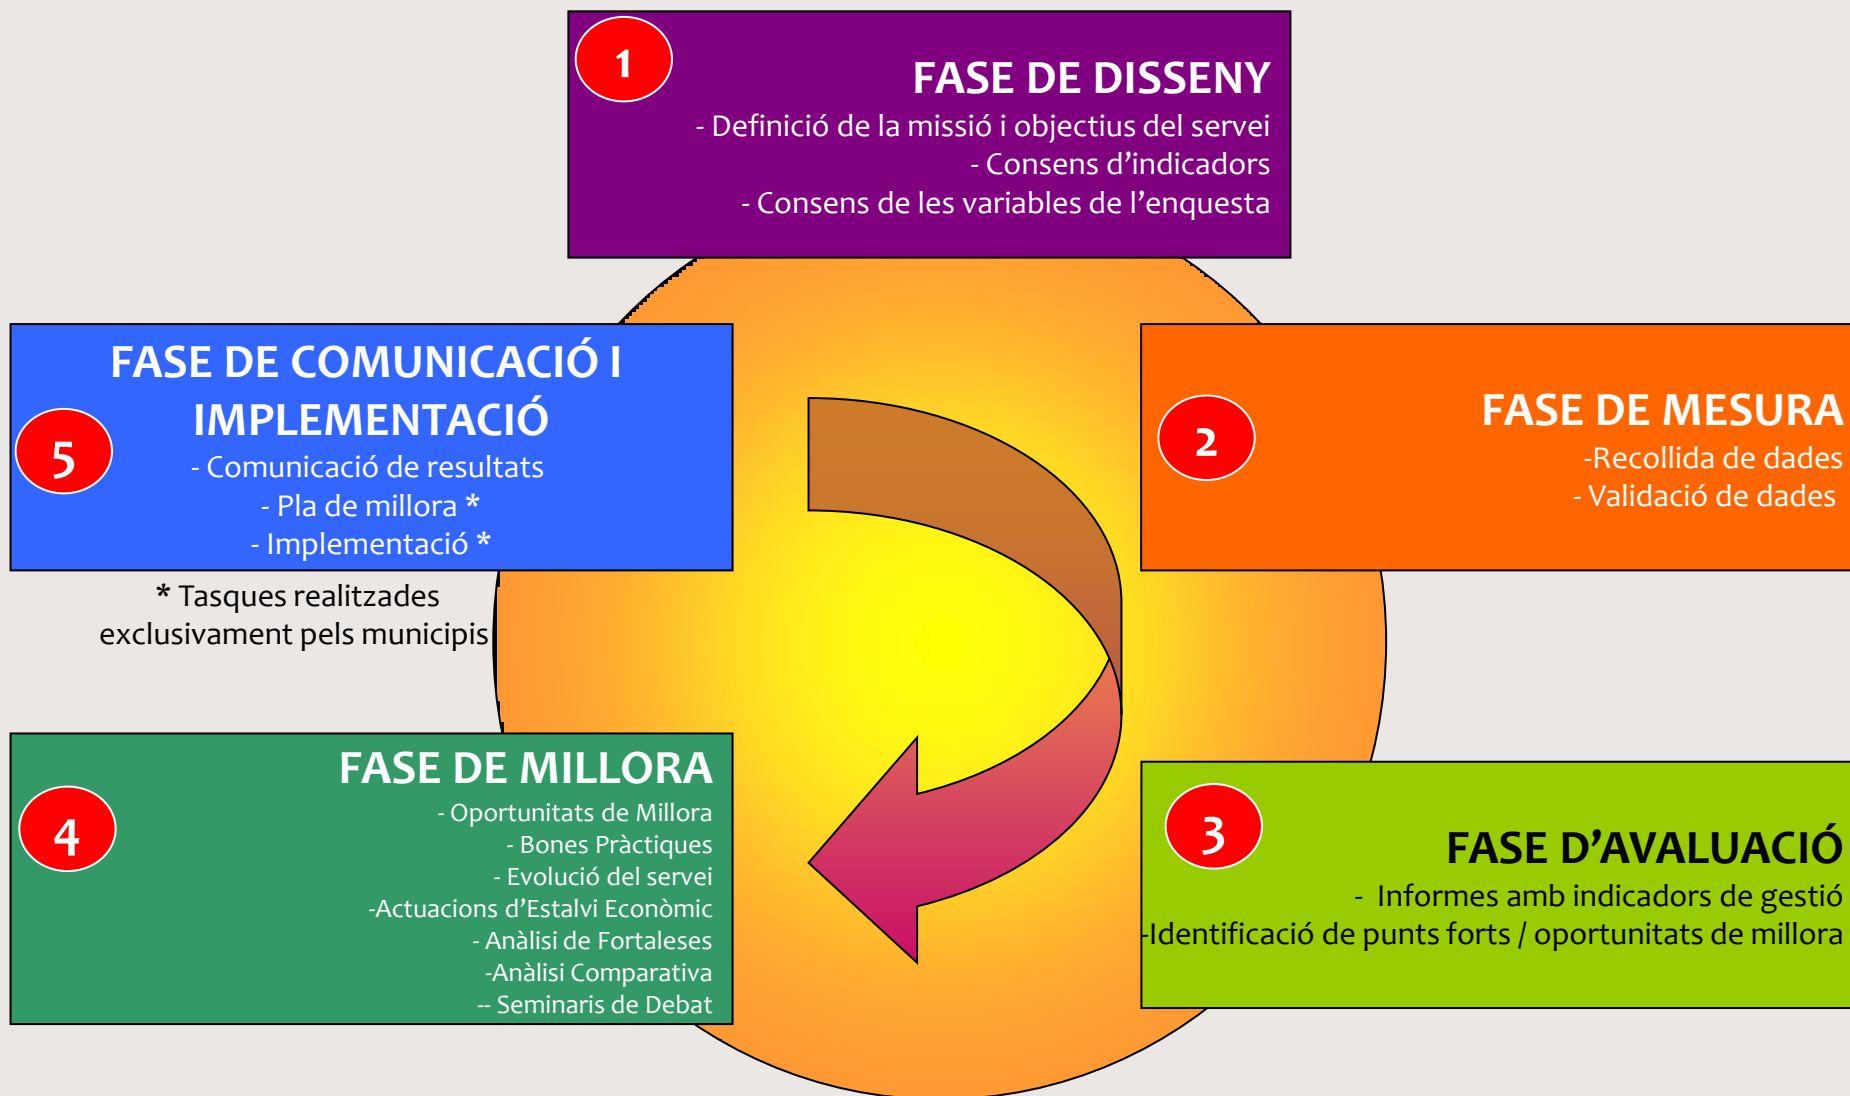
1

FASE DE DISSENY
- Definició de la missió i objectius del servei
- Consens d'indicadors
- Consens de les variables de l'enquesta

5

FASE DE COMUNICACIÓ I IMPLEMENTACIÓ
- Comunicació de resultats
- Pla de millora *
- Implementació *

* Tasques realitzades exclusivament pels municipis

2

FASE DE MESURA
-Recollida de dades
- Validació de dades

4

FASE DE MILLORA
- Oportunitats de Millora
- Bones Pràctiques
- Evolució del servei
-Actuacions d'Estalvi Econòmic
- Anàlisi de Fortaleses
-Anàlisi Comparativa
-- Seminaris de Debat

3

FASE D'AVALUACIÓ
- Informes amb indicadors de gestió
-Identificació de punts forts / oportunitats de millora